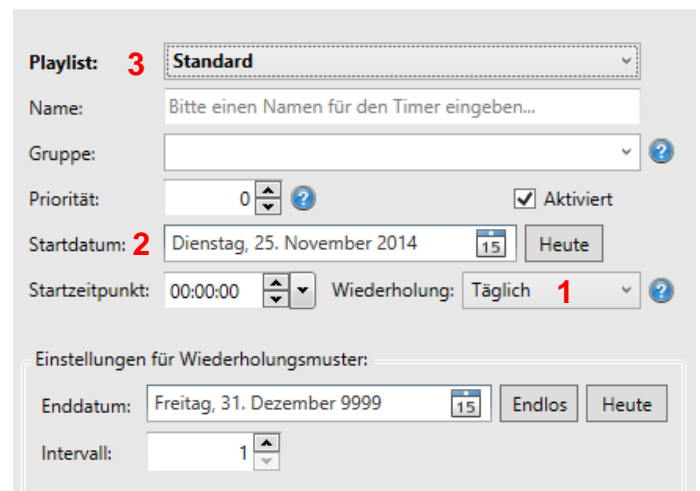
Playlist: 3 Standard

Name: Bitte einen Namen für den Timer eingeben...

Gruppe:

Priorität: 0 Aktiviert

Startdatum: 2 Dienstag, 25. November 2014 15 Heute

Startzeitpunkt: 00:00:00 Wiederholung: Täglich 1

Einstellungen für Wiederholungsmuster:

Enddatum: Freitag, 31. Dezember 9999 15 Endlos Heute

Intervall: 1